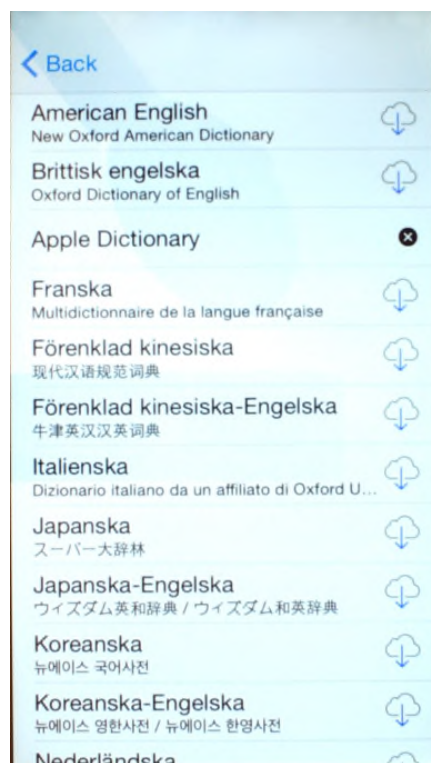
< Back

American English
New Oxford American Dictionary

Brittisk engelska
Oxford Dictionary of English

Apple Dictionary

Franska
Multidictionnaire de la langue française

Förenklad kinesiska
现代汉语规范词典

Förenklad kinesiska-Engelska
牛津英汉汉英词典

Italienska
Dizionario italiano da un affiliato di Oxford U...

Japanska
スーパー大辞林

Japanska-Engelska
ウィズダム英和辞典 / ウィズダム和英辞典

Koreanska
뉴에이스 국어사전

Koreanska-Engelska
뉴에이스 영한사전 / 뉴에이스 한영사전

Nederländska